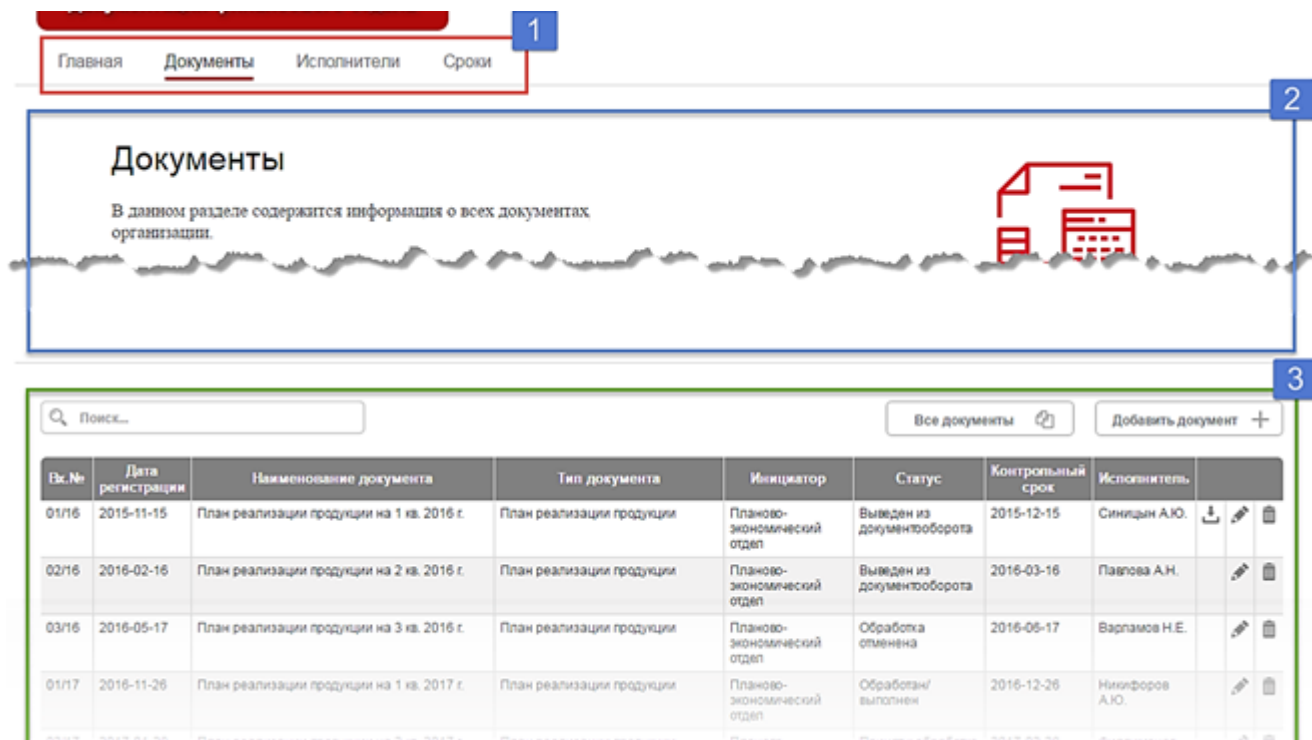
1

Главная Документы Исполнители Сроки

2

Документы

В данном разделе содержится информация о всех документах организации.

3

Поиск...

Все документы

Добавить документ +

| Вх.№ | Дата регистрации | Наименование документа | Тип документа | Инициатор | Статус | Контрольный срок | Исполнитель | |
|---|---|---|---|---|---|---|---|---|
| 01/16 | 2015-11-15 | План реализации продукции на 1 кв. 2016 г. | План реализации продукции | Планово-экономический отдел | Выведен из документооборота | 2015-12-15 | Синицын А.Ю. | |
| 02/16 | 2016-02-16 | План реализации продукции на 2 кв. 2016 г. | План реализации продукции | Планово-экономический отдел | Выведен из документооборота | 2016-03-16 | Павлова А.Н. | |
| 03/16 | 2016-05-17 | План реализации продукции на 3 кв. 2016 г. | План реализации продукции | Планово-экономический отдел | Обработка отменена | 2016-06-17 | Варламов Н.Е. | |
| 01/17 | 2016-11-26 | План реализации продукции на 1 кв. 2017 г. | План реализации продукции | Планово-экономический отдел | Обработан/ выполнен | 2016-12-26 | Никифоров А.Ю. | |
| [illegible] | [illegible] | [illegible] | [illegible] | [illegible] | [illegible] | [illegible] | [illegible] | |